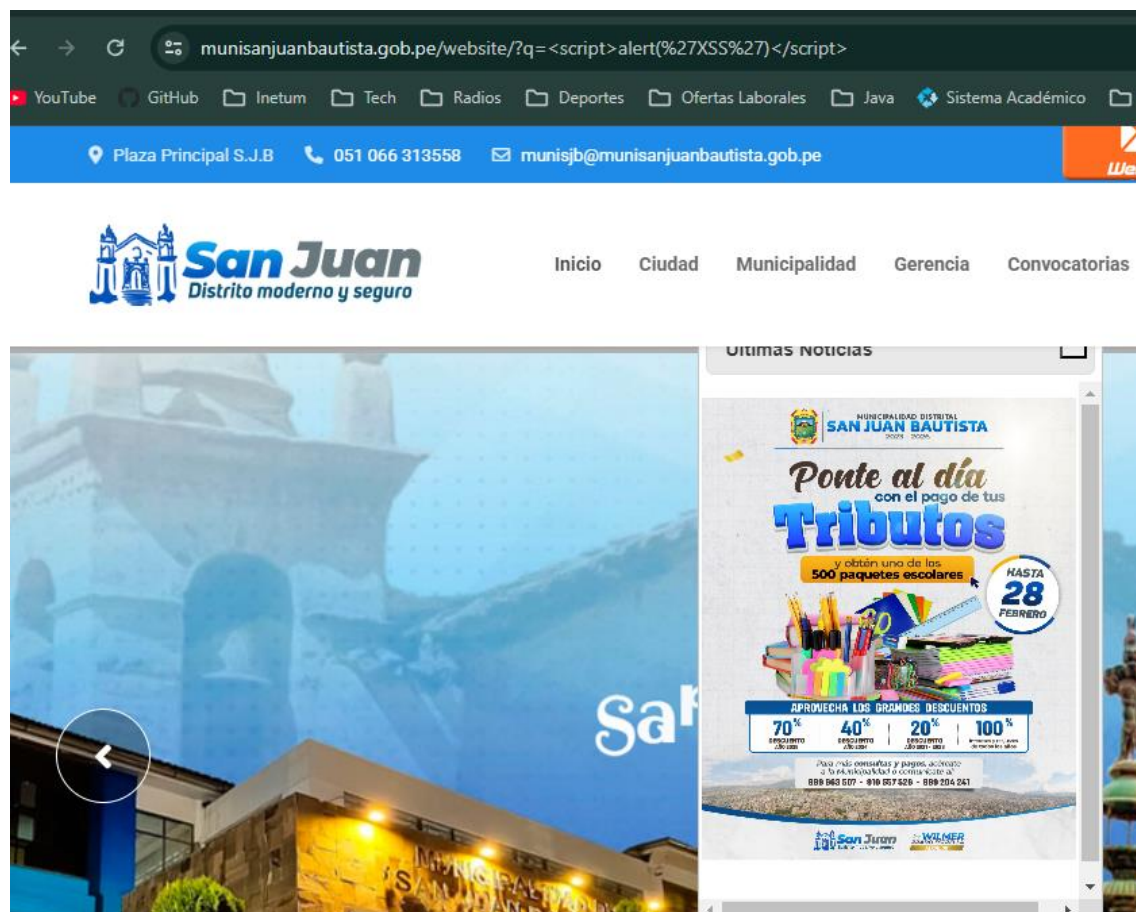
munisanjuanbautista.gob.pe/website/?q=<script>alert(%27XSS%27)</script>

YouTube GitHub Inetum Tech Radios Deportes Ofertas Laborales Java Sistema Académico

Plaza Principal S.J.B 051 066 313558 munisjb@munisanjuanbautista.gob.pe

We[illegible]

San Juan
Distrito moderno y seguro

Inicio Ciudad Municipalidad Gerencia Convocatorias

Ultimas Noticias

MUNICIPALIDAD DISTRITAL
SAN JUAN BAUTISTA
2023 - 2026

Ponte al día
con el pago de tus
Tributos
y obtén uno de los
500 paquetes escolares

HASTA
28
FEBRERO

APROVECHA LOS GRANDES DESCUENTOS
70% DESCUENTO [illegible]
40% DESCUENTO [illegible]
20% DESCUENTO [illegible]
100% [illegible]

Para más consultas y pagos, acércate a la Municipalidad o comunícate al:
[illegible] 963 507 - 910 537 526 - 989 204 241

San Juan
WILMER

Sa